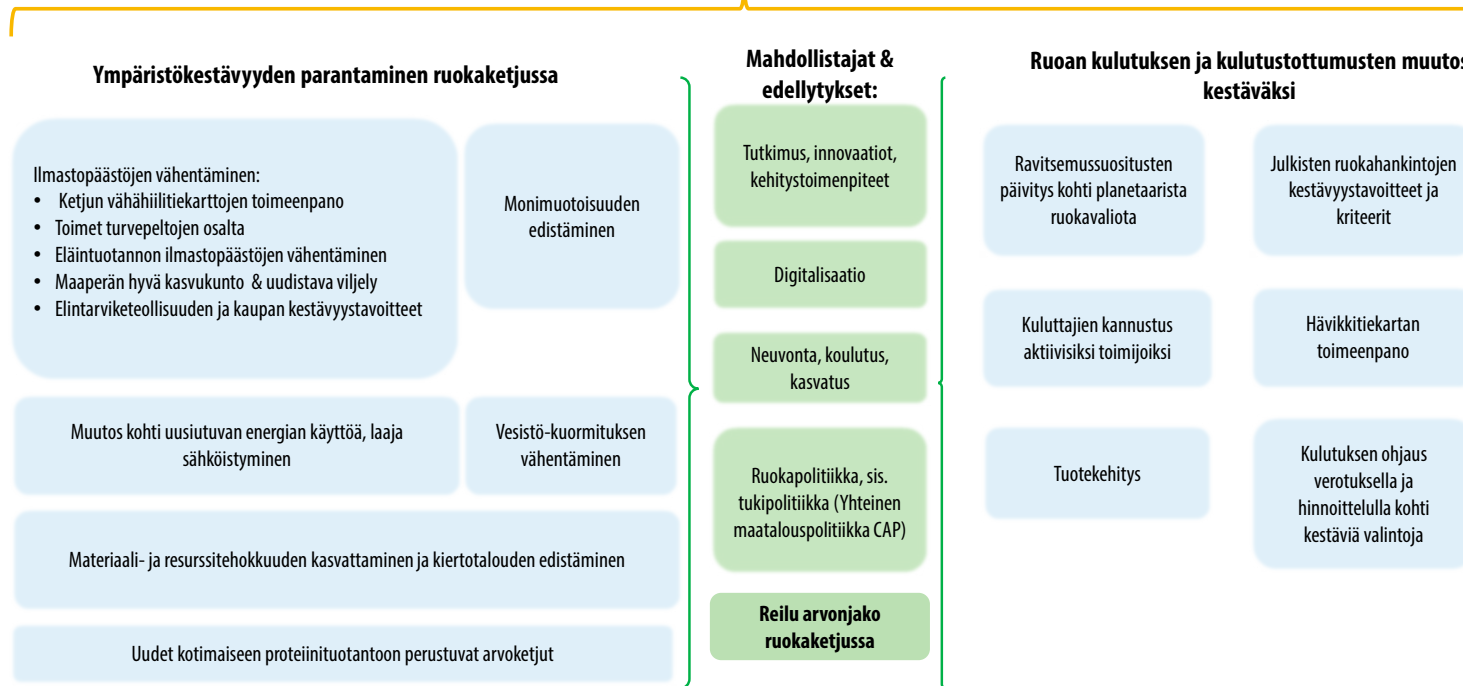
Ympäristökestävyyden parantaminen ruokaketjussa

Ilmastopäästöjen vähentäminen:
• Ketjun vähähiilitiekarttojen toimeenpano
• Toimet turvepeltojen osalta
• Eläintuotannon ilmastopäästöjen vähentäminen
• Maaperän hyvä kasvukunto & uudistava viljely
• Elintarviketeollisuuden ja kaupan kestävyystavoitteet

Monimuotoisuuden edistäminen

Muutos kohti uusiutuvan energian käyttöä, laaja sähköistyminen

Vesistö-kuormituksen vähentäminen

Materiaali- ja resurssitehokkuuden kasvattaminen ja kiertotalouden edistäminen

Uudet kotimaiseen proteiinituotantoon perustuvat arvoketjut

Mahdollistajat & edellytykset:

Tutkimus, innovaatiot, kehitystoimenpiteet

Digitalisaatio

Neuvonta, koulutus, kasvatus

Ruokapolitiikka, sis. tukipolitiikka (Yhteinen maatalouspolitiikka CAP)

Reilu arvonjako ruokaketjussa

Ruoan kulutuksen ja kulutustottumusten muutos kestäväksi

Ravitsemussuositusten päivitys kohti planetaarista ruokavaliota

Julkisten ruokahankintojen kestävyystavoitteet ja kriteerit

Kuluttajien kannustus aktiivisiksi toimijoiksi

Hävikkitiekartan toimeenpano

Tuotekehitys

Kulutuksen ohjaus verotuksella ja hinnoittelulla kohti kestäviä valintoja